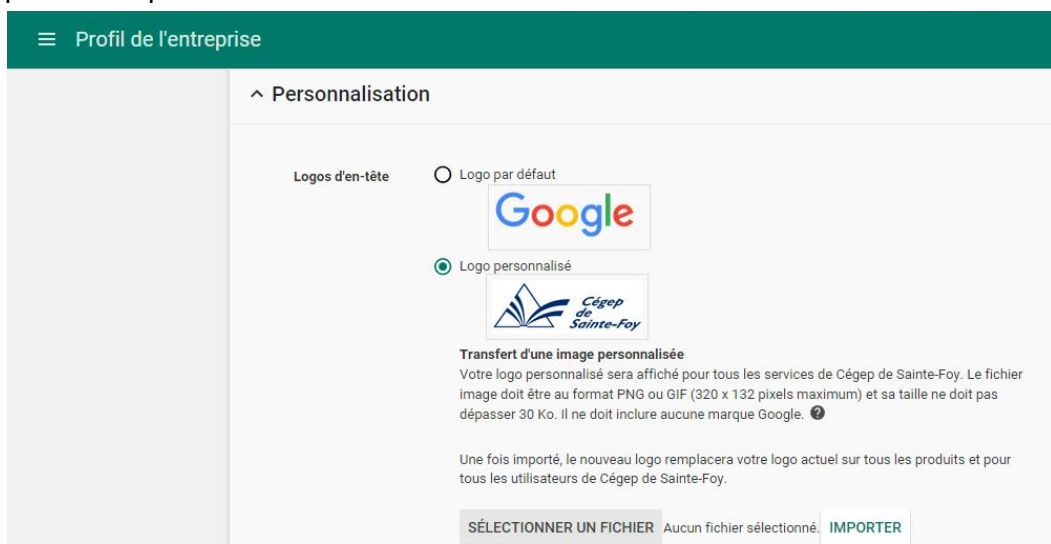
≡ Profil de l'entreprise

^ Personnalisation

Logos d'en-tête

Logo par défaut

Google

Logo personnalisé

Cégep de Sainte-Foy

Transfert d'une image personnalisée
Votre logo personnalisé sera affiché pour tous les services de Cégep de Sainte-Foy. Le fichier image doit être au format PNG ou GIF (320 x 132 pixels maximum) et sa taille ne doit pas dépasser 30 Ko. Il ne doit inclure aucune marque Google.

Une fois importé, le nouveau logo remplacera votre logo actuel sur tous les produits et pour tous les utilisateurs de Cégep de Sainte-Foy.

SÉLECTIONNER UN FICHIER Aucun fichier sélectionné. IMPORTER